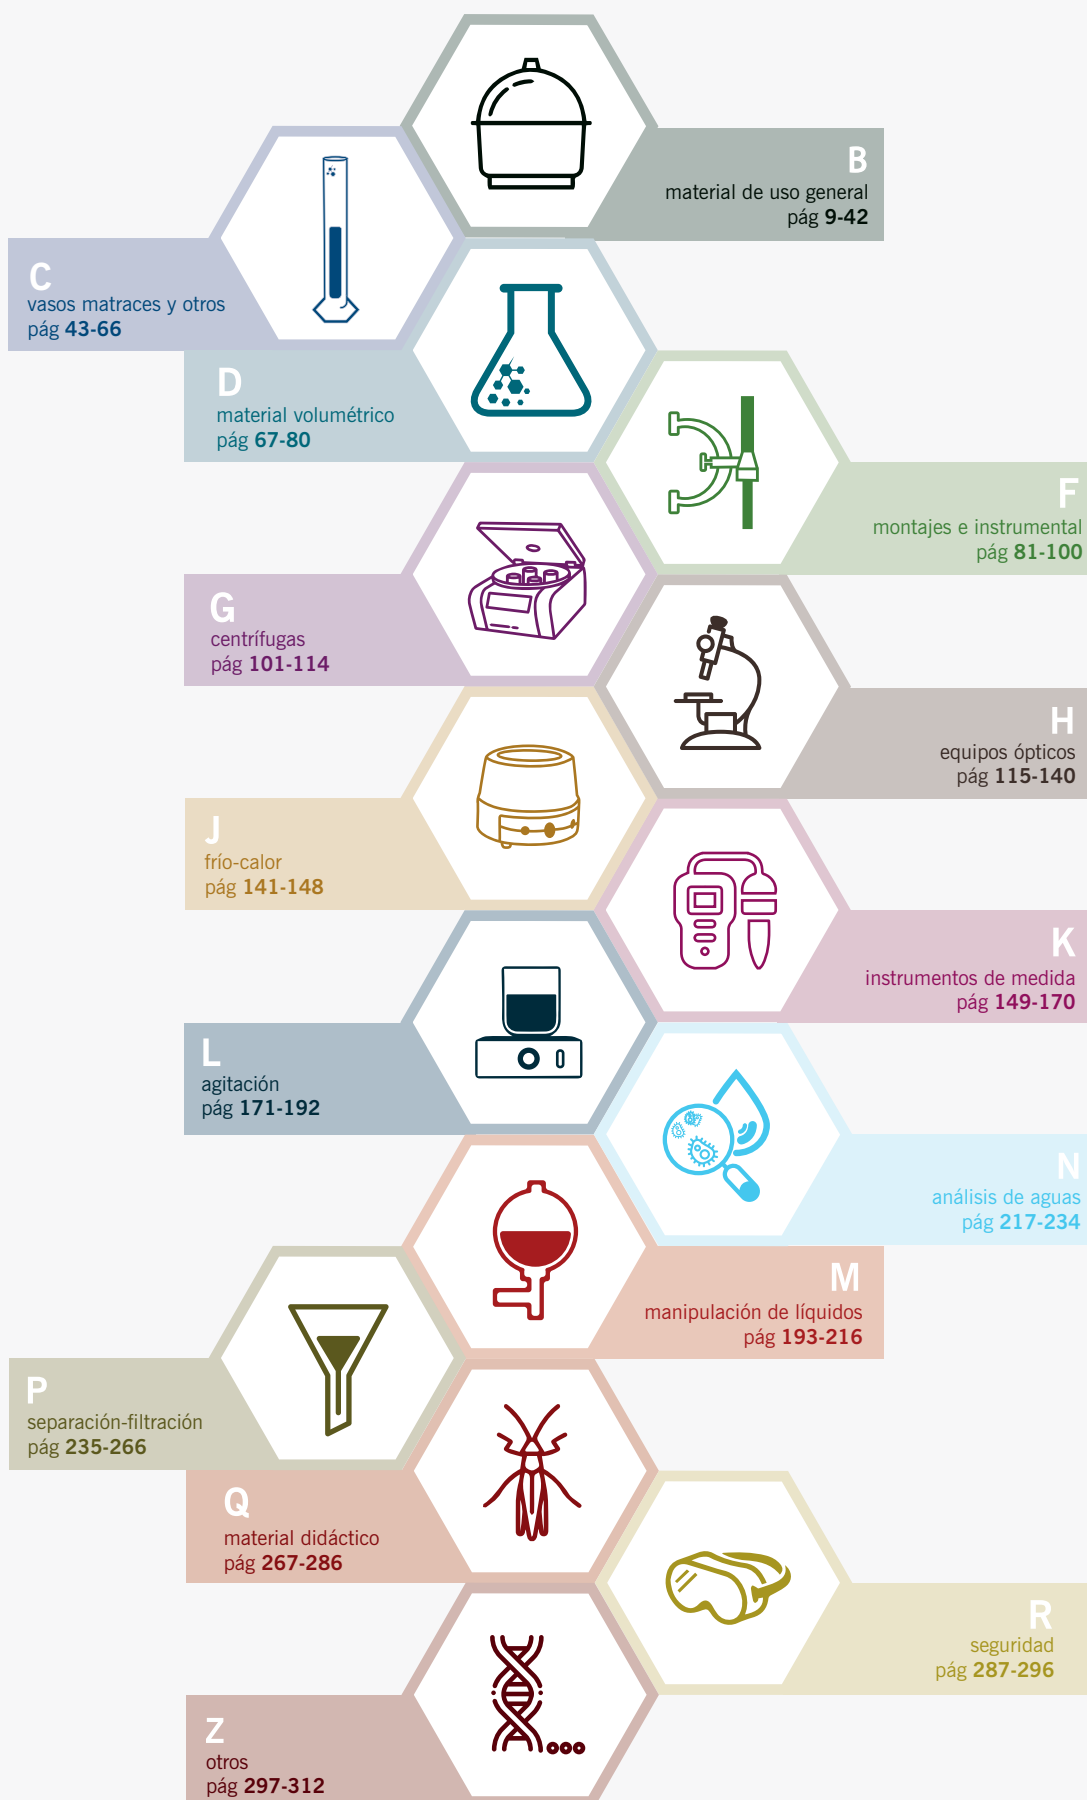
B
material de uso general
pág 9-42

C
vasos matraces y otros
pág 43-66

D
material volumétrico
pág 67-80

F
montajes e instrumental
pág 81-100

G
centrífugas
pág 101-114

H
equipos ópticos
pág 115-140

J
frío-calor
pág 141-148

K
instrumentos de medida
pág 149-170

L
agitación
pág 171-192

N
análisis de aguas
pág 217-234

M
manipulación de líquidos
pág 193-216

P
separación-filtración
pág 235-266

Q
material didáctico
pág 267-286

R
seguridad
pág 287-296

Z
otros
pág 297-312